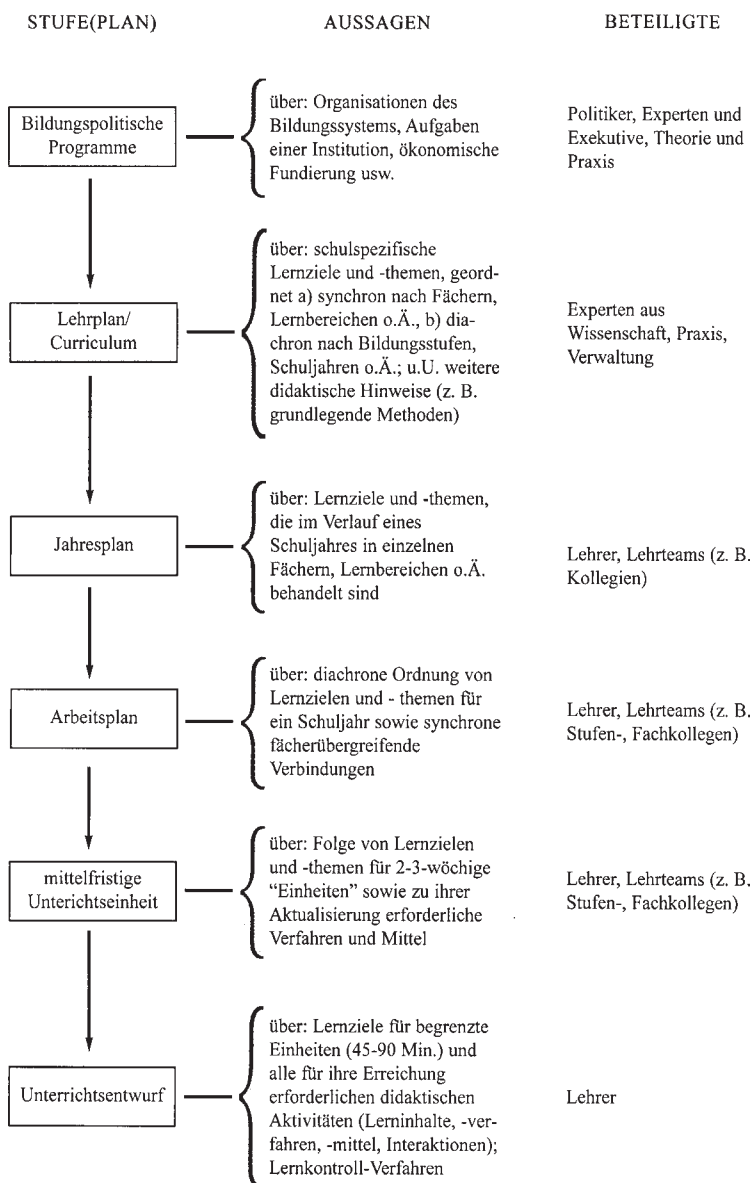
STUFE(PLAN)

AUSSAGEN

BETEILIGTE

Bildungspolitische Programme

über: Organisationen des Bildungssystems, Aufgaben einer Institution, ökonomische Fundierung usw.

Politiker, Experten und Exekutive, Theorie und Praxis

Lehrplan/ Curriculum

über: schulspezifische Lernziele und -themen, geordnet a) synchron nach Fächern, Lernbereichen o.Ä., b) diachron nach Bildungsstufen, Schuljahren o.Ä.; u.U. weitere didaktische Hinweise (z. B. grundlegende Methoden)

Experten aus Wissenschaft, Praxis, Verwaltung

Jahresplan

über: Lernziele und -themen, die im Verlauf eines Schuljahres in einzelnen Fächern, Lernbereichen o.Ä. behandelt sind

Lehrer, Lehrteams (z. B. Kollegien)

Arbeitsplan

über: diachrone Ordnung von Lernzielen und - themen für ein Schuljahr sowie synchrone fächerübergreifende Verbindungen

Lehrer, Lehrteams (z. B. Stufen-, Fachkollegen)

mittelfristige Unterrichtseinheit

über: Folge von Lernzielen und -themen für 2-3-wöchige "Einheiten" sowie zu ihrer Aktualisierung erforderliche Verfahren und Mittel

Lehrer, Lehrteams (z. B. Stufen-, Fachkollegen)

Unterrichtsentwurf

über: Lernziele für begrenzte Einheiten (45-90 Min.) und alle für ihre Erreichung erforderlichen didaktischen Aktivitäten (Lerninhalte, -verfahren, -mittel, Interaktionen); Lernkontroll-Verfahren

Lehrer